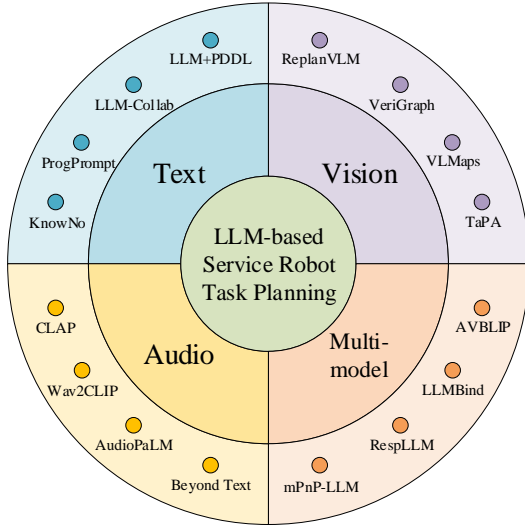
LLM-based Service Robot Task Planning

Text

LLM+PDDL

LLM-Collab

ProgPrompt

KnowNo

Vision

ReplanVLM

VeriGraph

VLMaps

TaPA

Audio

CLAP

Wav2CLIP

AudioPaLM

Beyond Text

Multi-model

AVBLIP

LLMBind

RespLLM

mPnP-LLM